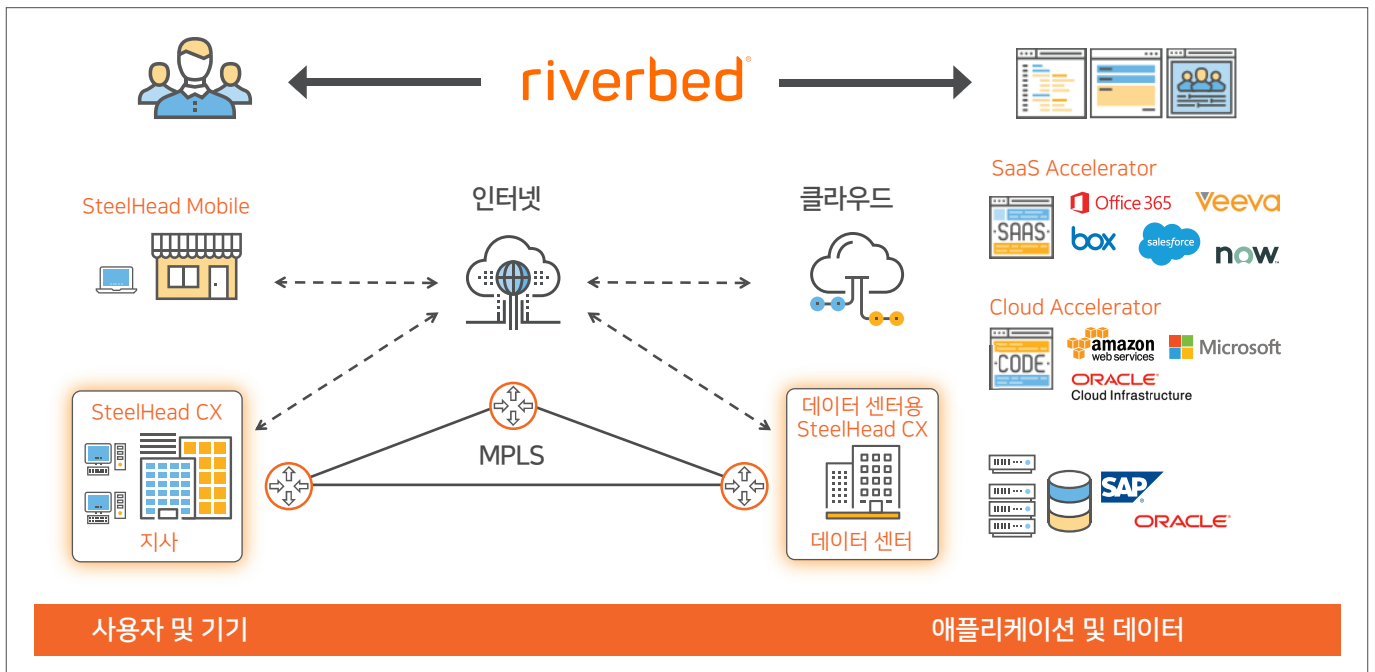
riverbed

SteelHead Mobile

인터넷

클라우드

SaaS Accelerator

SAAS

Office 365

Veeva

box

salesforce

now

Cloud Accelerator

CODE

amazon web services

Microsoft

ORACLE Cloud Infrastructure

SteelHead CX

지사

MPLS

데이터 센터용 SteelHead CX

데이터 센터

SAP

ORACLE

사용자 및 기기

애플리케이션 및 데이터